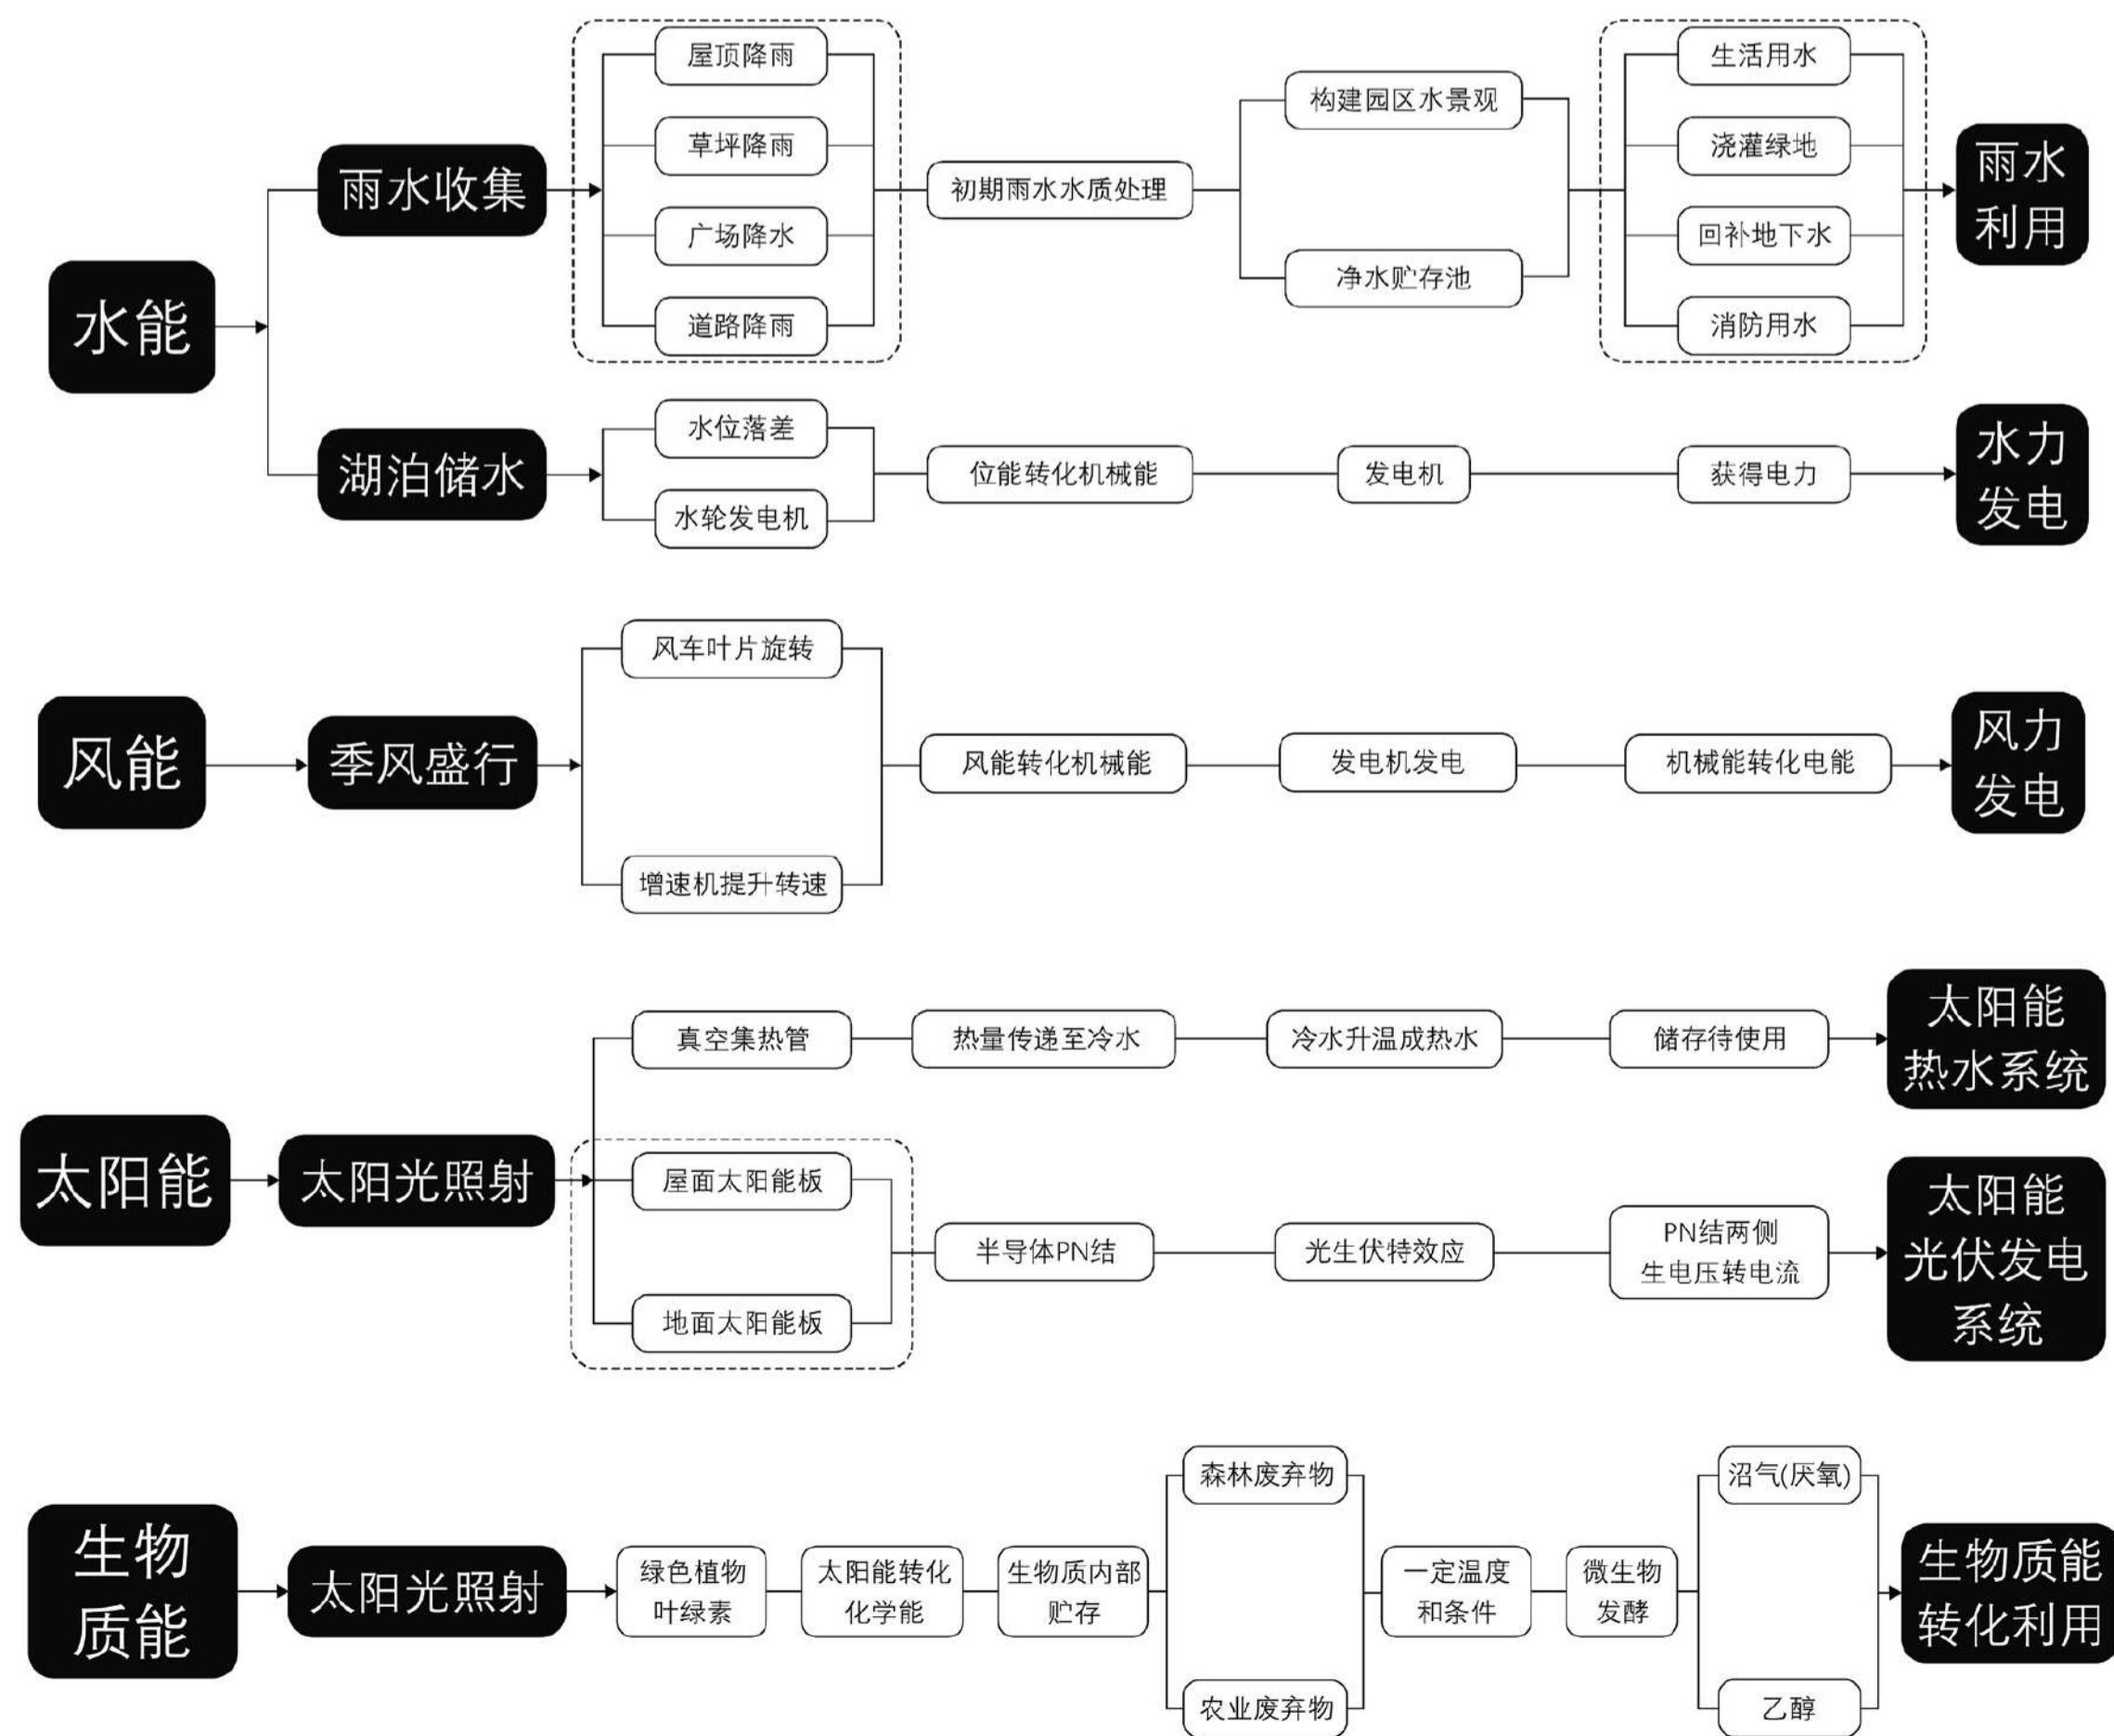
水能

雨水收集

屋顶降雨
草坪降雨
广场降水
道路降雨

初期雨水水质处理

构建园区水景观
净水贮存池

生活用水
浇灌绿地
回补地下水
消防用水

雨水利用

湖泊储水

水位落差
水轮发电机

位能转化机械能

发电机

获得电力

水力发电

风能

季风盛行

风车叶片旋转
增速机提升转速

风能转化机械能

发电机发电

机械能转化电能

风力发电

太阳能

太阳光照射

真空集热管

热量传递至冷水

冷水升温成热水

储存待使用

太阳能热水系统

屋面太阳能板
地面太阳能板

半导体PN结

光生伏特效应

PN结两侧生电压转电流

太阳能光伏发电系统

生物质能

太阳光照射

绿色植物叶绿素

太阳能转化化学能

生物质内部贮存

森林废弃物
农业废弃物

一定温度和条件

微生物发酵

沼气(厌氧)
乙醇

生物质能转化利用